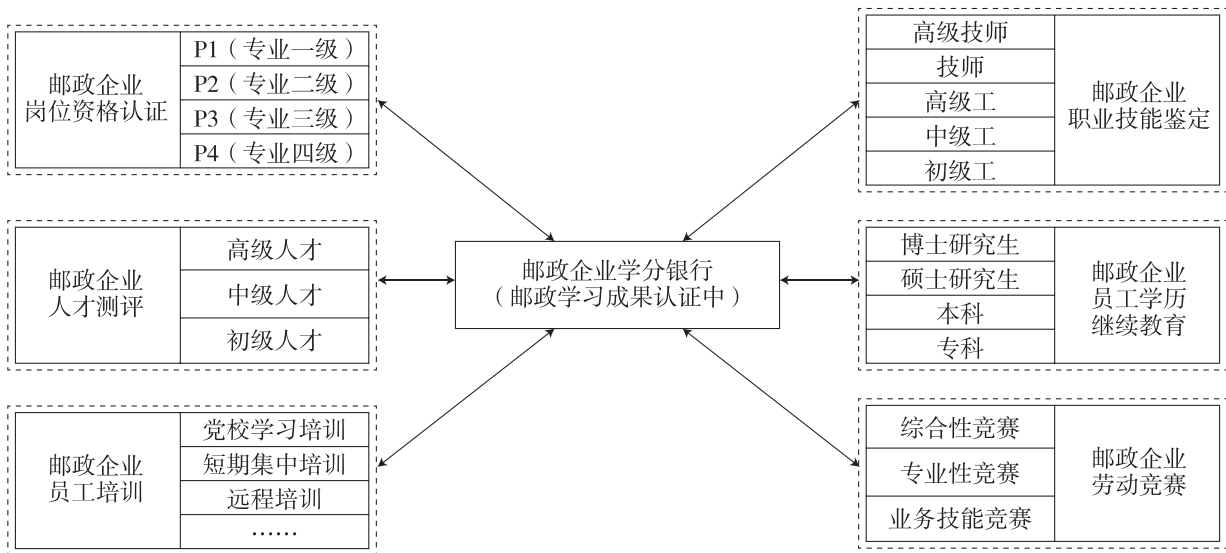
邮政企业岗位资格认证

P1（专业一级）
P2（专业二级）
P3（专业三级）
P4（专业四级）

高级技师
技师
高级工
中级工
初级工

邮政企业职业技能鉴定

邮政企业人才测评

高级人才
中级人才
初级人才

邮政企业学分银行（邮政学习成果认证中）

博士研究生
硕士研究生
本科
专科

邮政企业员工学历继续教育

邮政企业员工培训

党校学习培训
短期集中培训
远程培训
……

综合性竞赛
专业性竞赛
业务技能竞赛

邮政企业劳动竞赛